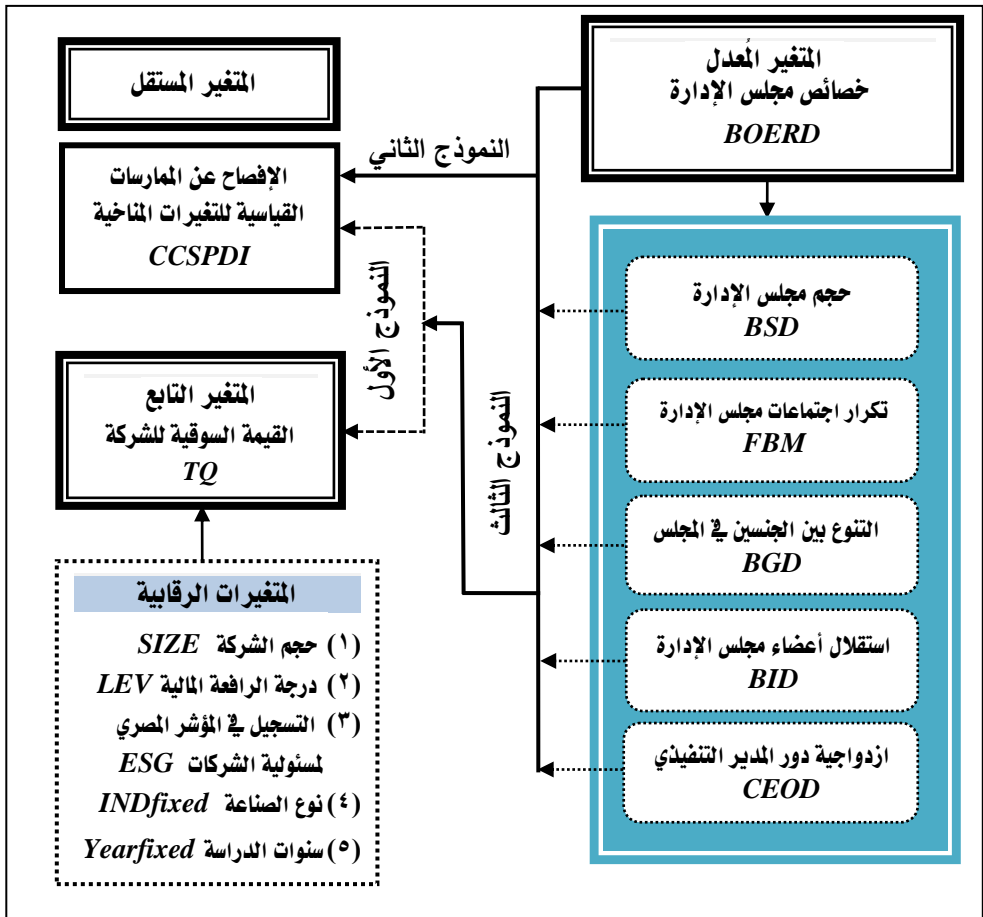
المتغير المُعدل
خصائص مجلس الإدارة
BOERD

المتغير المستقل

الإفصاح عن الممارسات القياسية للتغيرات المناخية
CCSPDI

النموذج الثاني

النموذج الأول

النموذج الثالث

المتغير التابع
القيمة السوقية للشركة
TQ

حجم مجلس الإدارة
BSD

تكرار اجتماعات مجلس الإدارة
FBM

التنوع بين الجنسين في المجلس
BGD

استقلال أعضاء مجلس الإدارة
BID

ازدواجية دور المدير التنفيذي
CEOD

المتغيرات الرقابية
(١) حجم الشركة SIZE
(٢) درجة الرافعة المالية LEV
(٣) التسجيل في المؤشر المصري لمسئولية الشركات ESG
(٤) نوع الصناعة INDfixed
(٥) سنوات الدراسة Yearfixed